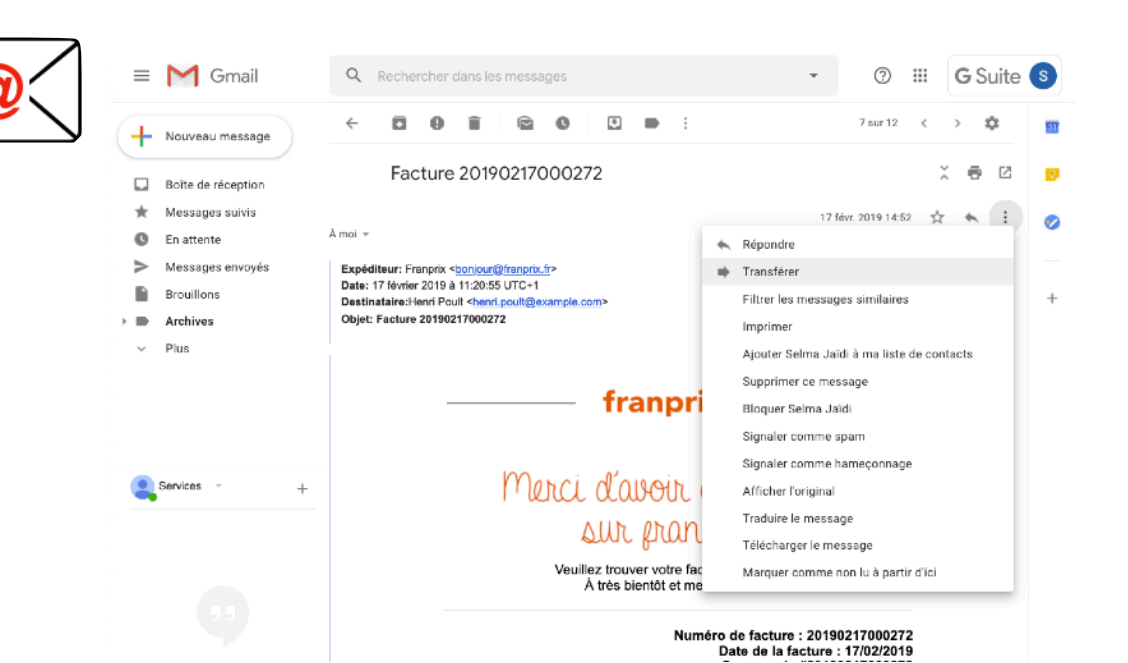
@

Gmail

Rechercher dans les messages

G Suite S

Nouveau message

Boîte de réception

Messages suivis

En attente

Messages envoyés

Brouillons

Archives

Plus

Services

7 sur 12

Facture 20190217000272

17 févr. 2019 14:52

À moi

Expéditeur: Franprix <bonjour@franprix.fr>
Date: 17 février 2019 à 11:20:55 UTC+1
Destinataire:Henri Poult <henri.poult@example.com>
Objet: Facture 20190217000272

franpri

Merci d'avoir
sur fran

Veuillez trouver votre fac
À très bientôt et me

Numéro de facture : 20190217000272
Date de la facture : 17/02/2019

Répondre
Transférer
Filtrer les messages similaires
Imprimer
Ajouter Selma Jaïdi à ma liste de contacts
Supprimer ce message
Bloquer Selma Jaïdi
Signaler comme spam
Signaler comme hameçonnage
Afficher l'original
Traduire le message
Télécharger le message
Marquer comme non lu à partir d'ici